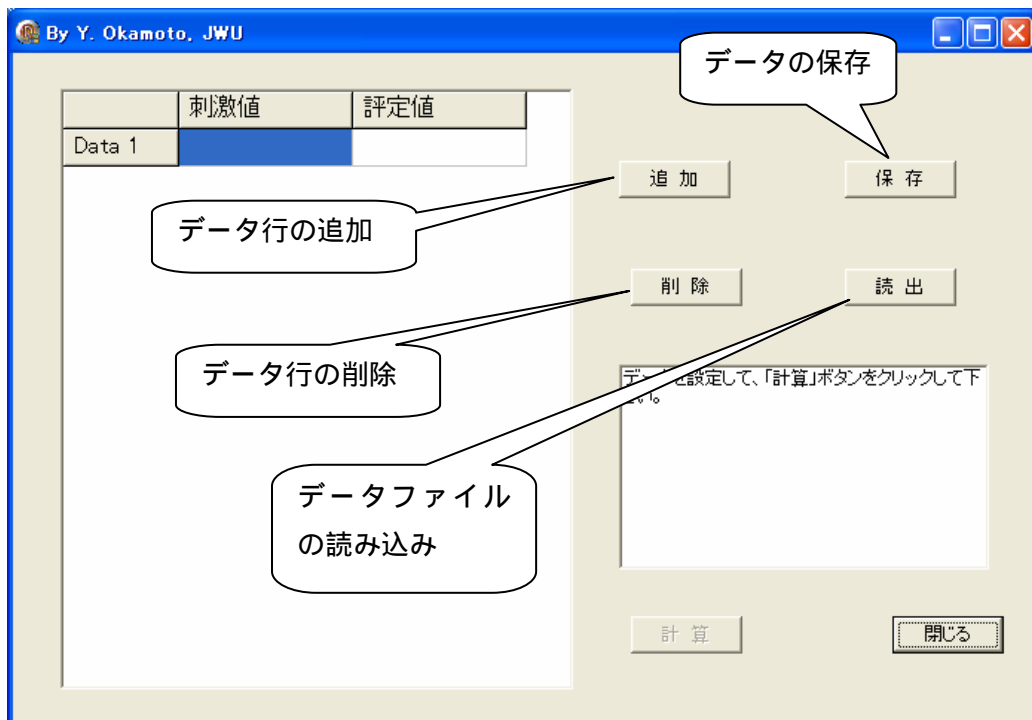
By Y. Okamoto, JWU

データの保存

| | 刺激値 | 評定値 |
|---|---|---|
| Data 1 | | |

追加

保存

データ行の追加

削除

読出

データ行の削除

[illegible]を設定して、「計算」ボタンをクリックして下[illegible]い。

データファイルの読み込み

計算

閉じる